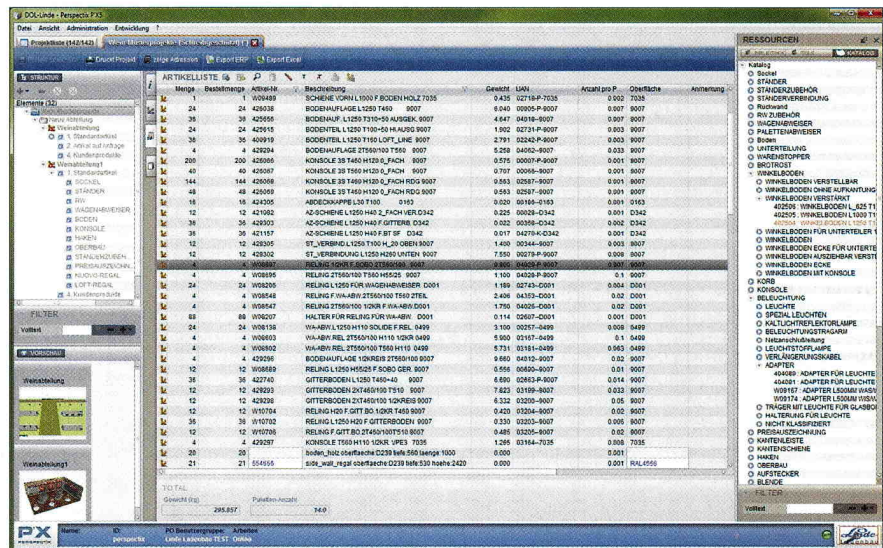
DOL-Linde - Perspectix PX5

Datei Ansicht Administration Entwicklung ?

Projektliste (142/142)

Drucke Projekt | Zeige Adressen | Export ERP | Export Excel

STRUKTUR

Elemente (32)

Weinabteilung
1. Standardartikel
2. Artikel auf Anfrage
4. Kundenprodukte
Weinabteilung1
1. Standardartikel
SOCKEL
STÄNDER
RW
WAGENABWEISER
BODEN
KONSOLE
HAKEN
OBERBAU
STANDERZUBEHÖR
PREISAUSZEICHN...
KUNDO-REGAL
LOFT-REGAL
4. Kundenprodukte

FILTER

Volltext

VORSCHAU

Weinabteilung

Weinabteilung1

ARTIKELLISTE

| Menge | Bestellmenge | Artikel-Nr. | Beschreibung | Gewicht | UAN | Anzahl pro P | Oberfläche | Anmerkung |
|---|---|---|---|---|---|---|---|---|
| 1 | 1 | W09489 | SCHIENE VORN L1000 F.BODEN HOLZ 7035 | 0.435 | 02718-P-7035 | 0.002 | 7035 | |
| 24 | 24 | 426038 | BODENAUFLAGE L1250 T460 9007 | 6.040 | 00805-P-9007 | 0.007 | 9007 | |
| 36 | 36 | 425556 | BODENAUF. L1250 T310-50 AUSGEK. 9007 | 4.647 | 04016--9007 | 0.007 | 9007 | |
| 24 | 24 | 425615 | BODENTEIL L1250 T100-50 HI.AUSG 9007 | 1.802 | 02731-P-9007 | 0.003 | 9007 | |
| 36 | 36 | 400919 | BODENTEIL L1250 T100 LOFT_LINE 9007 | 2.791 | 02242-P-9007 | 0.003 | 9007 | |
| 4 | 4 | 429294 | BODENAUFLAGE 2T560/100 T560 9007 | 5.258 | 04062--9007 | 0.033 | 9007 | |
| 200 | 200 | 426066 | KONSOLE 3S T460 H120 0_FACH 9007 | 0.575 | 00007-P-9007 | 0.001 | 9007 | |
| 40 | 40 | 426067 | KONSOLE 3S T560 H120 0_FACH 9007 | 0.707 | 00066--9007 | 0.001 | 9007 | |
| 144 | 144 | 426068 | KONSOLE 3S T460 H120 0_FACH RDG 9007 | 0.563 | 02587--9007 | 0.001 | 9007 | |
| 48 | 48 | 426069 | KONSOLE 3S T560 H120 0_FACH RDG 9007 | 0.693 | 02597--9007 | 0.001 | 9007 | |
| 16 | 16 | 424305 | ABDECKKAPPE L30 T100 0163 | 0.020 | 00186--0163 | 0.001 | 0163 | |
| 12 | 12 | 421092 | AZ-SCHIENE L1250 H40 2_FACH VER.D342 | 0.225 | 00028--D342 | 0.001 | D342 | |
| 36 | 36 | 426303 | AZ-SCHIENE L1250 H40 F.GITTERB. D342 | 0.022 | 00059--D342 | 0.002 | D342 | |
| 36 | 36 | 421157 | AZ-SCHIENE L1250 H40 F.BT SF D342 | 0.017 | 04270-K-D342 | 0.001 | D342 | |
| 12 | 12 | 429305 | ST_VERBIND L1250 T100 H_20 OBEN 9007 | 1.400 | 00344--9007 | 0.003 | 9007 | |
| 12 | 12 | 429302 | ST_VERBINDUNG L1250 H260 UNTEN 9007 | 7.550 | 00279-P-9007 | 0.008 | 9007 | |
| 1 | 1 | W08697 | RELING 1/2KR F.SOBO 2T560/560 9007 | 0.800 | 04028-P-9007 | 0.001 | 9007 | |
| 4 | 4 | W08695 | RELING 2T560/100 T560 H55/25 9007 | 1.100 | 04028-P-9007 | 0.1 | 9007 | |
| 24 | 24 | W08986 | RELING L1250 FÜR WAGENABWEISER D001 | 1.169 | 02743--D001 | 0.004 | D001 | |
| 4 | 4 | W08546 | RELING F.WA-ABW 2T560/100 T560 2TEIL | 2.406 | 04353--D001 | 0.02 | D001 | |
| 4 | 4 | W08547 | RELING 2T560/100 1/2KR F.WA-ABW D001 | 1.750 | 04025--D001 | 0.02 | D001 | |
| 88 | 88 | W06207 | HALTER FÜR RELING FÜR WA-ABW. D001 | 0.114 | 02607--D001 | 0.001 | D001 | |
| 24 | 24 | W06136 | WA-ABW. L1250 H110 SOLIDE F.REL. 0499 | 3.100 | 00257--0499 | 0.008 | 0499 | |
| 4 | 4 | W06603 | WA-ABW REL 2T560/100 H110 1/2KR 0499 | 5.900 | 03167--0499 | 0.1 | 0499 | |
| 4 | 4 | W06602 | WA-ABW REL 2T560/100 T560 H110 0499 | 5.731 | 03161--0499 | 0.063 | 0499 | |
| 4 | 4 | 429296 | BODENAUFLAGE 1/2KREIS 2T560/100 9007 | 9.560 | 04012--9007 | 0.02 | 9007 | |
| 12 | 12 | W06589 | RELING L1250 H55/25 F.SOBO GER. 9007 | 0.556 | 00600--9007 | 0.01 | 9007 | |
| 36 | 36 | 422740 | GITTERBODEN L1250 T460-40 9007 | 6.800 | 02663-P-9007 | 0.014 | 9007 | |
| 12 | 12 | 429293 | GITTERBODEN 2XT460/100 T510 9007 | 7.823 | 03189--9007 | 0.033 | 9007 | |
| 12 | 12 | 429298 | GITTERBODEN 2XT460/100 1/2KREIS 9007 | 6.332 | 03208--9007 | 0.05 | 9007 | |
| 12 | 12 | W10704 | RELING H20 F.GITT.BO.1/2KR T460 9007 | 0.420 | 03204--9007 | 0.02 | 9007 | |
| 36 | 36 | W10702 | RELING L1250 H20 F.GITTERBODEN 9007 | 0.330 | 03203--9007 | 0.005 | 9007 | |
| 12 | 12 | W10706 | RELING F.GITT.BO.2T460/100T510 9007 | 0.485 | 03205--9007 | 0.02 | 9007 | |
| 4 | 4 | 429297 | KONSOLE T560 H110 1/2KR. UPES 7035 | 1.265 | 03164--7035 | 0.008 | 7035 | |
| 20 | 20 | | boden_holz oberflaeche:D239 tiefe:560 laenge:1000 | 0.000 | | 0.001 | | |
| 21 | 21 | 554556 | side_wall_regal oberflaeche:D239 tiefe:530 hoehe:2420 | 0.000 | | 0.001 | RAL4556 | |

TOTAL
Gewicht (kg) 295.857
Paletten-Anzahl 14.0

RESSOURCEN
KATALOG

Katalog
Sockel
STÄNDER
STÄNDERZUBEHÖR
STÄNDERVERBINDUNG
Rückwand
RW ZUBEHÖR
WAGENABWEISER
PALETTENABWEISER
Boden
UNTERTEILUNG
WARENSTOPPER
BROTROST
WINKELBODEN
WINKELBODEN VERSTELLBAR
WINKELBODEN OHNE AUFKANTUNG
WINKELBODEN VERSTÄRKT
402506 : WINKELBODEN L_625 T1
402505 : WINKELBODEN L1000 T1
402504 : WINKELBODEN L1250 T1
WINKELBODEN FÜR UNTERTEILER T
WINKELBODEN
WINKELBODEN ECKE FÜR UNTERTE
WINKELBODEN AUSZIEHBAR VERST
WINKELBODEN ECKE
WINKELBODEN MIT KONSOLE
KORB
KONSOLE
BELEUCHTUNG
LEUCHTE
SPEZIAL LEUCHTEN
KALTLICHTREFLEKTORLAMPE
BELEUCHTUNGSTRAGARM
Netzanschlußhaltung
LEUCHTSTOFFLAMPE
VERLÄNGERUNGSKABEL
ADAPTER
404089 : ADAPTER FÜR LEUCHTE
404081 : ADAPTER FÜR LEUCHTE
W09167 : ADAPTER L500MM W/SN
W09166 : ADAPTER L500MM W/S/M
TRÄGER MIT LEUCHTE FÜR GLASBO
HALTERUNG FÜR LEUCHTE
NICHT KLASSIFIZIERT
PREISAUSZEICHNUNG
KANTENLEISTE
KANTENSCHIENE
HAKEN
OBERBAU
AUFSTECKER
BLENDE

FILTER
Volltext

PX PERSPECTIX
Name: ID: perspectix
PO Benutzergruppe: Linde Ladenbau TEST
Arbeiter Online
Linde